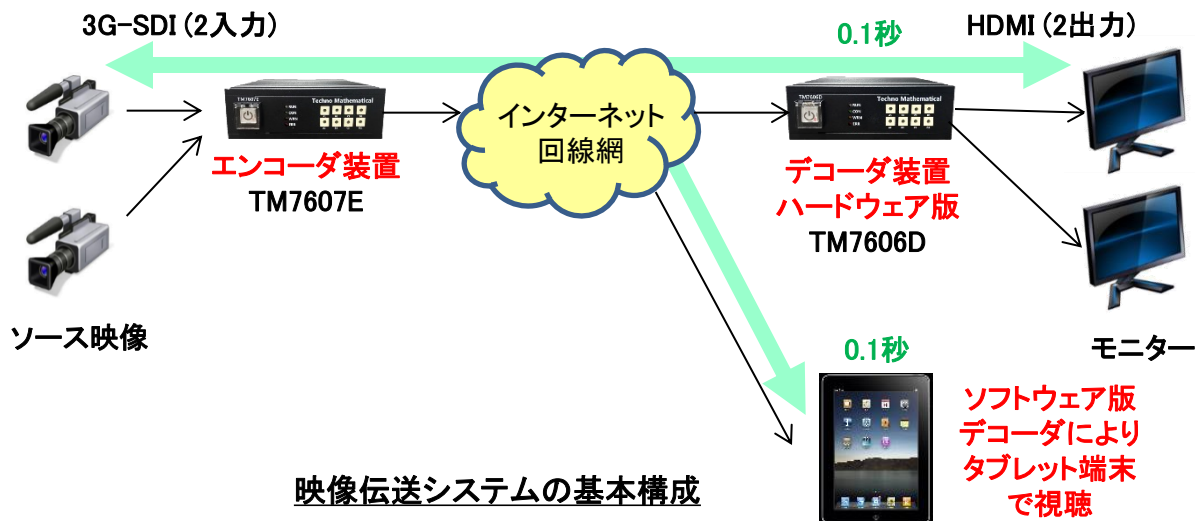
3G-SDI (2入力)

0.1秒

HDMI (2出力)

TM7607E

Techno Mathematical

エンコーダ装置
TM7607E

インターネット
回線網

TM7606D

Techno Mathematical

デコーダ装置
ハードウェア版
TM7606D

ソース映像

0.1秒

モニター

ソフトウェア版
デコーダにより
タブレット端末
で視聴

映像伝送システムの基本構成